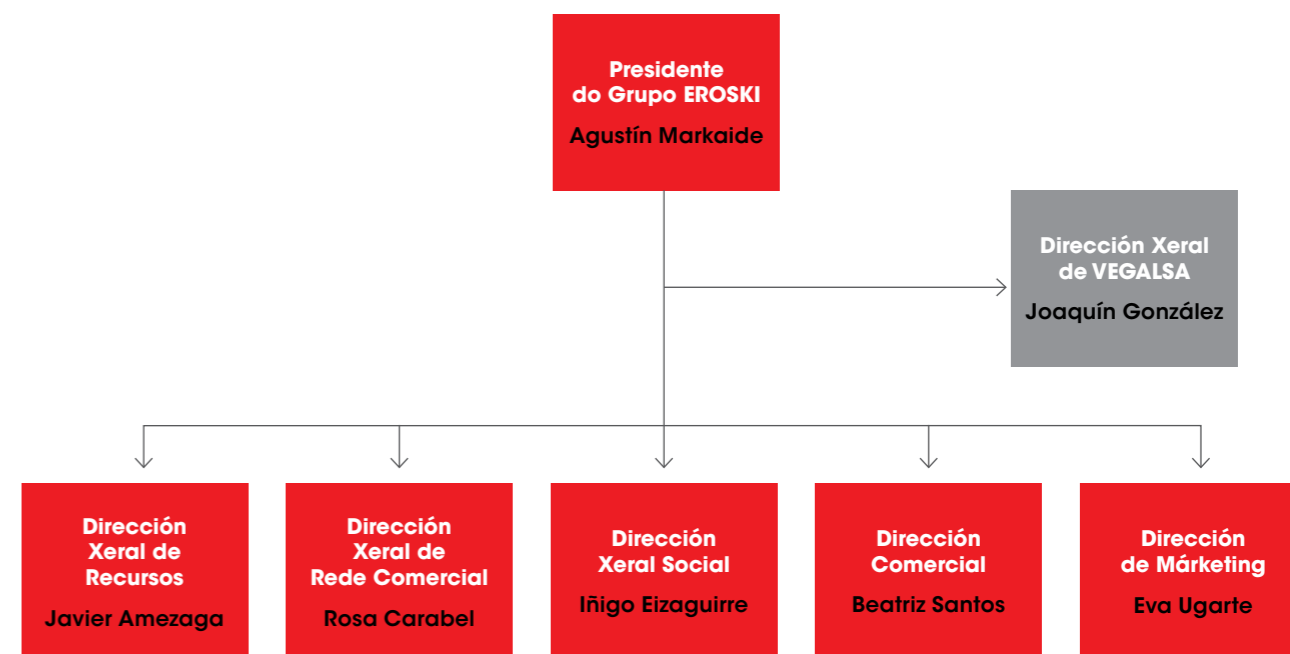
Presidente do Grupo EROSKI

Agustín Markaide

Dirección Xeral de VEGALSA

Joaquín González

Dirección Xeral de Recursos

Javier Amezaga

Dirección Xeral de Rede Comercial

Rosa Carabel

Dirección Xeral Social

Iñigo Eizaguirre

Dirección Comercial

Beatriz Santos

Dirección de Márketing

Eva Ugarte